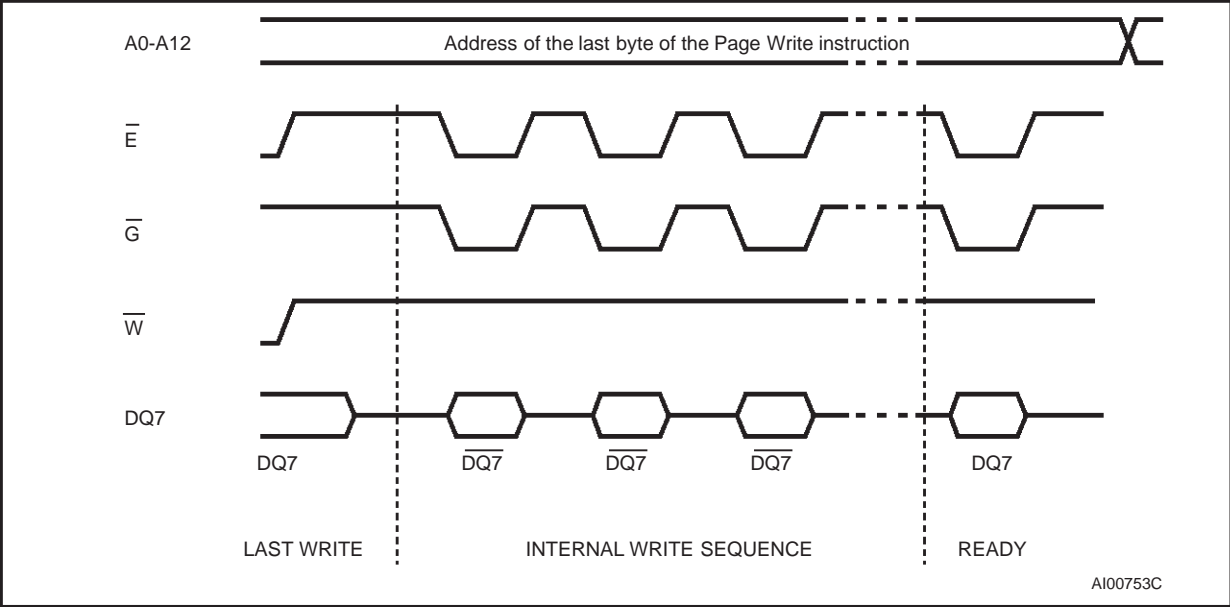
A0-A12

Address of the last byte of the Page Write instruction

$\overline{E}$

$\overline{G}$

$\overline{W}$

DQ7

DQ7

$\overline{DQ7}$

$\overline{DQ7}$

$\overline{DQ7}$

DQ7

LAST WRITE

INTERNAL WRITE SEQUENCE

READY

AI00753C